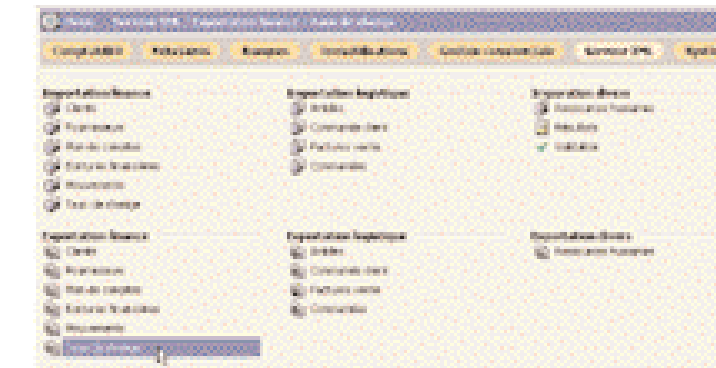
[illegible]

Comptabilité Relevances Banques Immobilisations Gestion commerciale Serveur XML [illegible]

Importation finance
Clients
Fournisseurs
Plan de comptes
Extraits financiers
Mouvements
Taux de change

Importation logistique
Articles
Commande client
Factures vente
Commandes

Importation divers
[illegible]
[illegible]
Validation

Exportation finance
Clients
Fournisseurs
Plan de comptes
Extraits financiers
Mouvements
Taux de change

Exportation logistique
Articles
Commande client
Factures vente
Commandes

Exportation divers
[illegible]